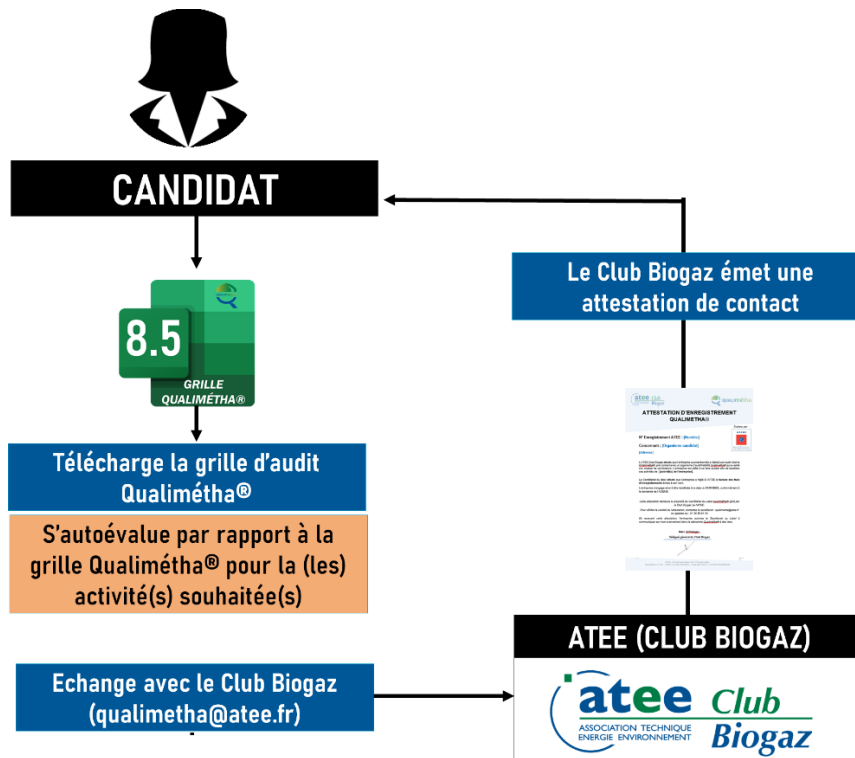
CANDIDAT

8.5
GRILLE QUALIMÉTHA®

Télécharge la grille d'audit Qualimétha®

S'autoévalue par rapport à la grille Qualimétha® pour la (les) activité(s) souhaitée(s)

Echange avec le Club Biogaz (qualimetha@atee.fr)

Le Club Biogaz émet une attestation de contact

ATTESTATION D'ENREGISTREMENT QUALIMETHA®

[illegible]

ATEE (CLUB BIOGAZ)

atee
ASSOCIATION TECHNIQUE ENERGIE ENVIRONNEMENT
Club Biogaz